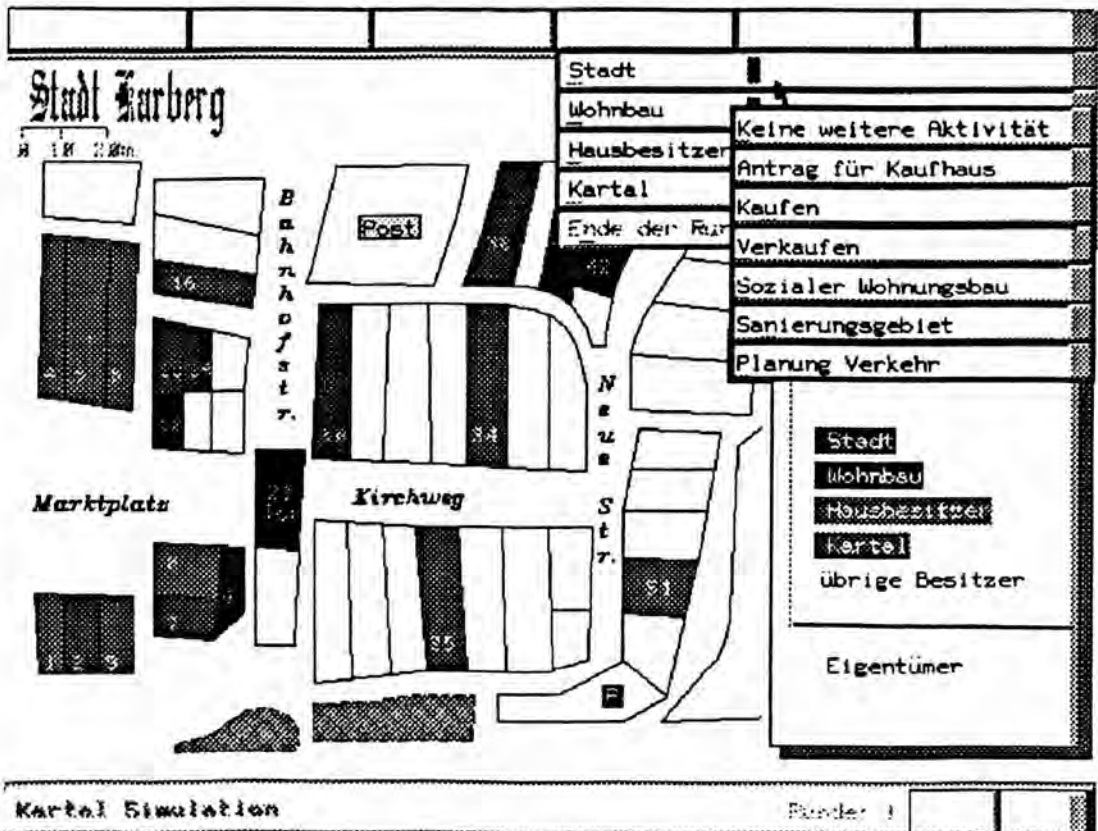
Stadt Karberg
0 10 20m

Stadt
Wohnbau
Hausbesitzer
Kartal
Ende der Ru

Keine weitere Aktivität
Antrag für Kaufhaus
Kaufen
Verkaufen
Sozialer Wohnungsbau
Sanierungsgebiet
Planung Verkehr

Post
16
18
32
Bahnhofstr.
Neue Str.
24
34
Marktplatz
Kirchweg
31
35
P
1 2 3

Stadt
Wohnbau
Hausbesitzer
Kartal
übrige Besitzer

Eigentümer

Kartal Simulation
Runde: 1